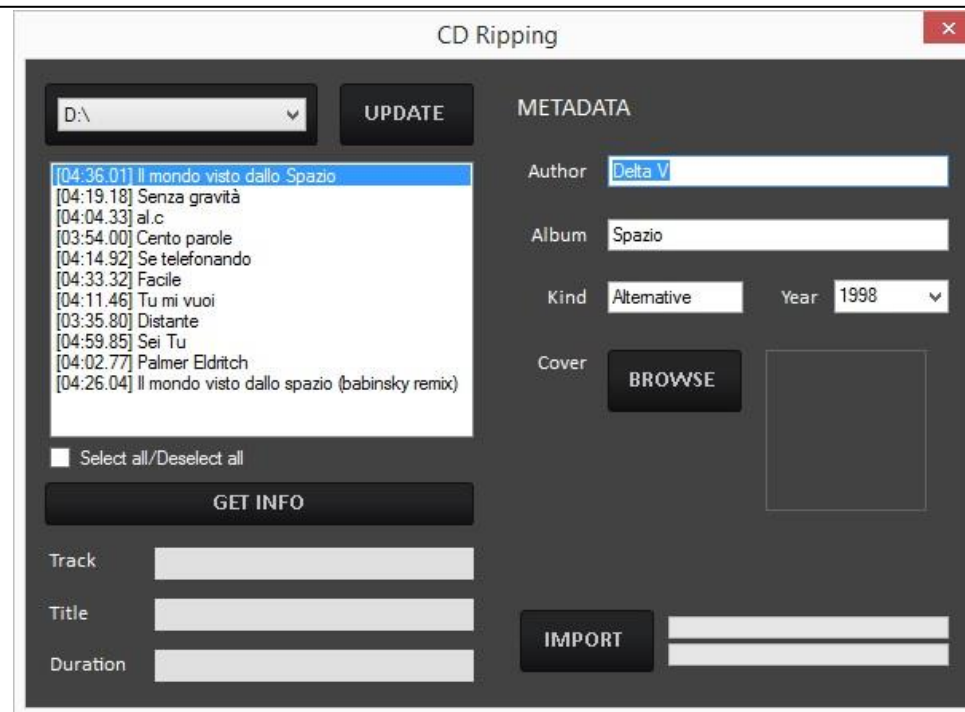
CD Ripping

×

D:\

UPDATE

[04:36.01] Il mondo visto dallo Spazio
[04:19.18] Senza gravità
[04:04.33] al.c
[03:54.00] Cento parole
[04:14.92] Se telefonando
[04:33.32] Facile
[04:11.46] Tu mi vuoi
[03:35.80] Distante
[04:59.85] Sei Tu
[04:02.77] Palmer Eldritch
[04:26.04] Il mondo visto dallo spazio (babinsky remix)

Select all/Deselect all

GET INFO

Track

Title

Duration

METADATA

Author Delta V

Album Spazio

Kind Alternative

Year 1998

Cover

BROWSE

IMPORT